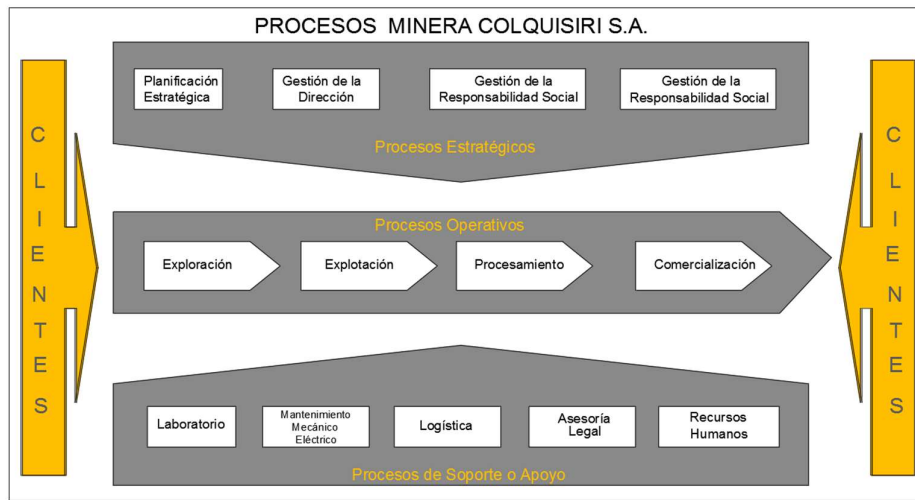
PROCESOS MINERA COLQUISIRI S.A.

CLIENTES

Planificación Estratégica

Gestión de la Dirección

Gestión de la Responsabilidad Social

Gestión de la Responsabilidad Social

Procesos Estratégicos

Procesos Operativos

Exploración

Explotación

Procesamiento

Comercialización

Laboratorio

Mantenimiento Mecánico Eléctrico

Logística

Asesoría Legal

Recursos Humanos

Procesos de Soporte o Apoyo

CLIENTES